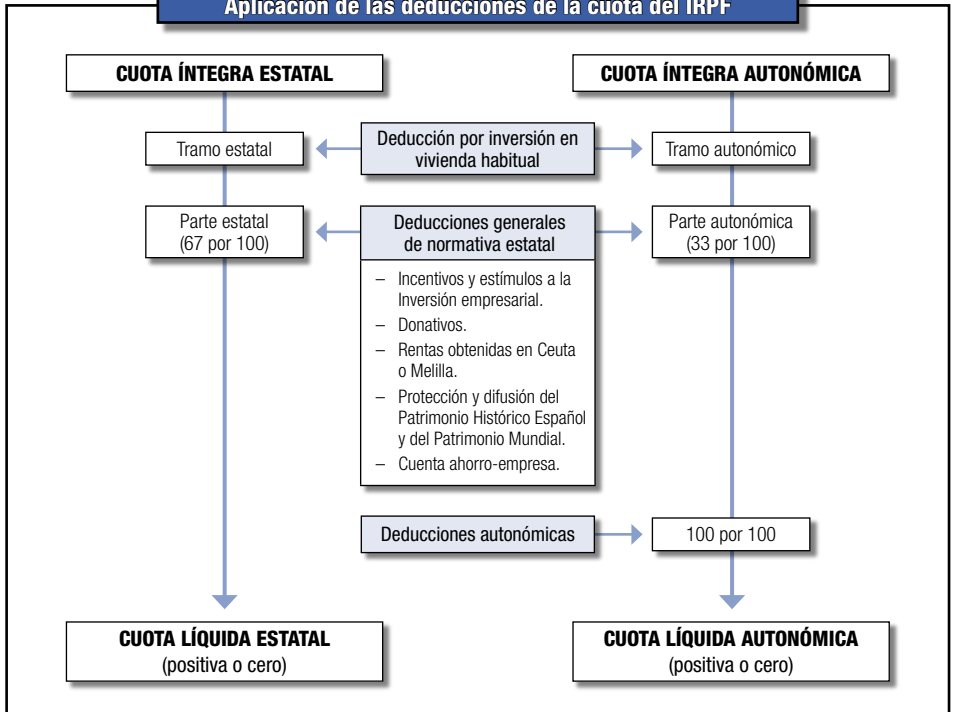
Aplicación de las deducciones de la cuota del IRPF

CUOTA ÍNTEGRA ESTATAL

CUOTA ÍNTEGRA AUTONÓMICA

Tramo estatal

Deducción por inversión en vivienda habitual

Tramo autonómico

Parte estatal (67 por 100)

Deducciones generales de normativa estatal

Parte autonómica (33 por 100)

– Incentivos y estímulos a la Inversión empresarial.
– Donativos.
– Rentas obtenidas en Ceuta o Melilla.
– Protección y difusión del Patrimonio Histórico Español y del Patrimonio Mundial.
– Cuenta ahorro-empresa.

Deducciones autonómicas

100 por 100

CUOTA LÍQUIDA ESTATAL
(positiva o cero)

CUOTA LÍQUIDA AUTONÓMICA
(positiva o cero)